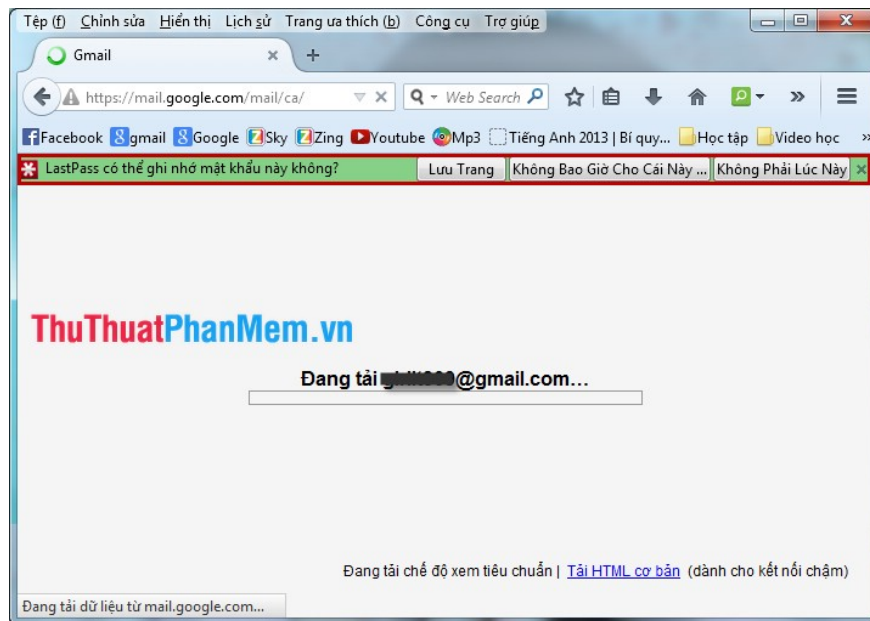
Tệp (f) Chỉnh sửa Hiển thị Lịch sử Trang ưa thích (b) Công cụ Trợ giúp

Gmail

https://mail.google.com/mail/ca/

Web Search

Facebook gmail Google Sky Zing Youtube Mp3 Tiếng Anh 2013 | Bí quy... Học tập Video học

LastPass có thể ghi nhớ mật khẩu này không? Lưu Trang Không Bao Giờ Cho Cái Này ... Không Phải Lúc Này

ThuThuatPhanMem.vn

Đang tải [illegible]@gmail.com...

Đang tải chế độ xem tiêu chuẩn | Tải HTML cơ bản (dành cho kết nối chậm)

Đang tải dữ liệu từ mail.google.com...